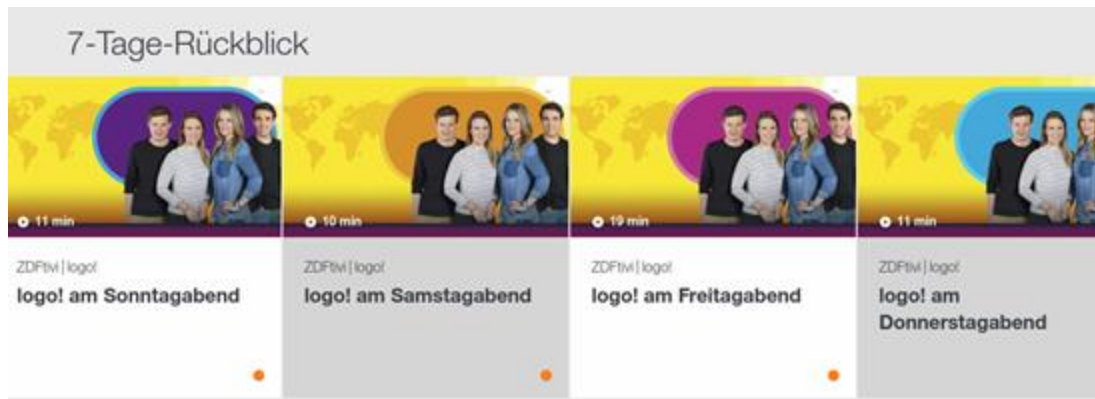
7-Tage-Rückblick

11 min

ZDFtivi | logo!

logo! am Sonntagabend

10 min

ZDFtivi | logo!

logo! am Samstagabend

19 min

ZDFtivi | logo!

logo! am Freitagabend

11 min

ZDFtivi | logo!

logo! am Donnerstagabend